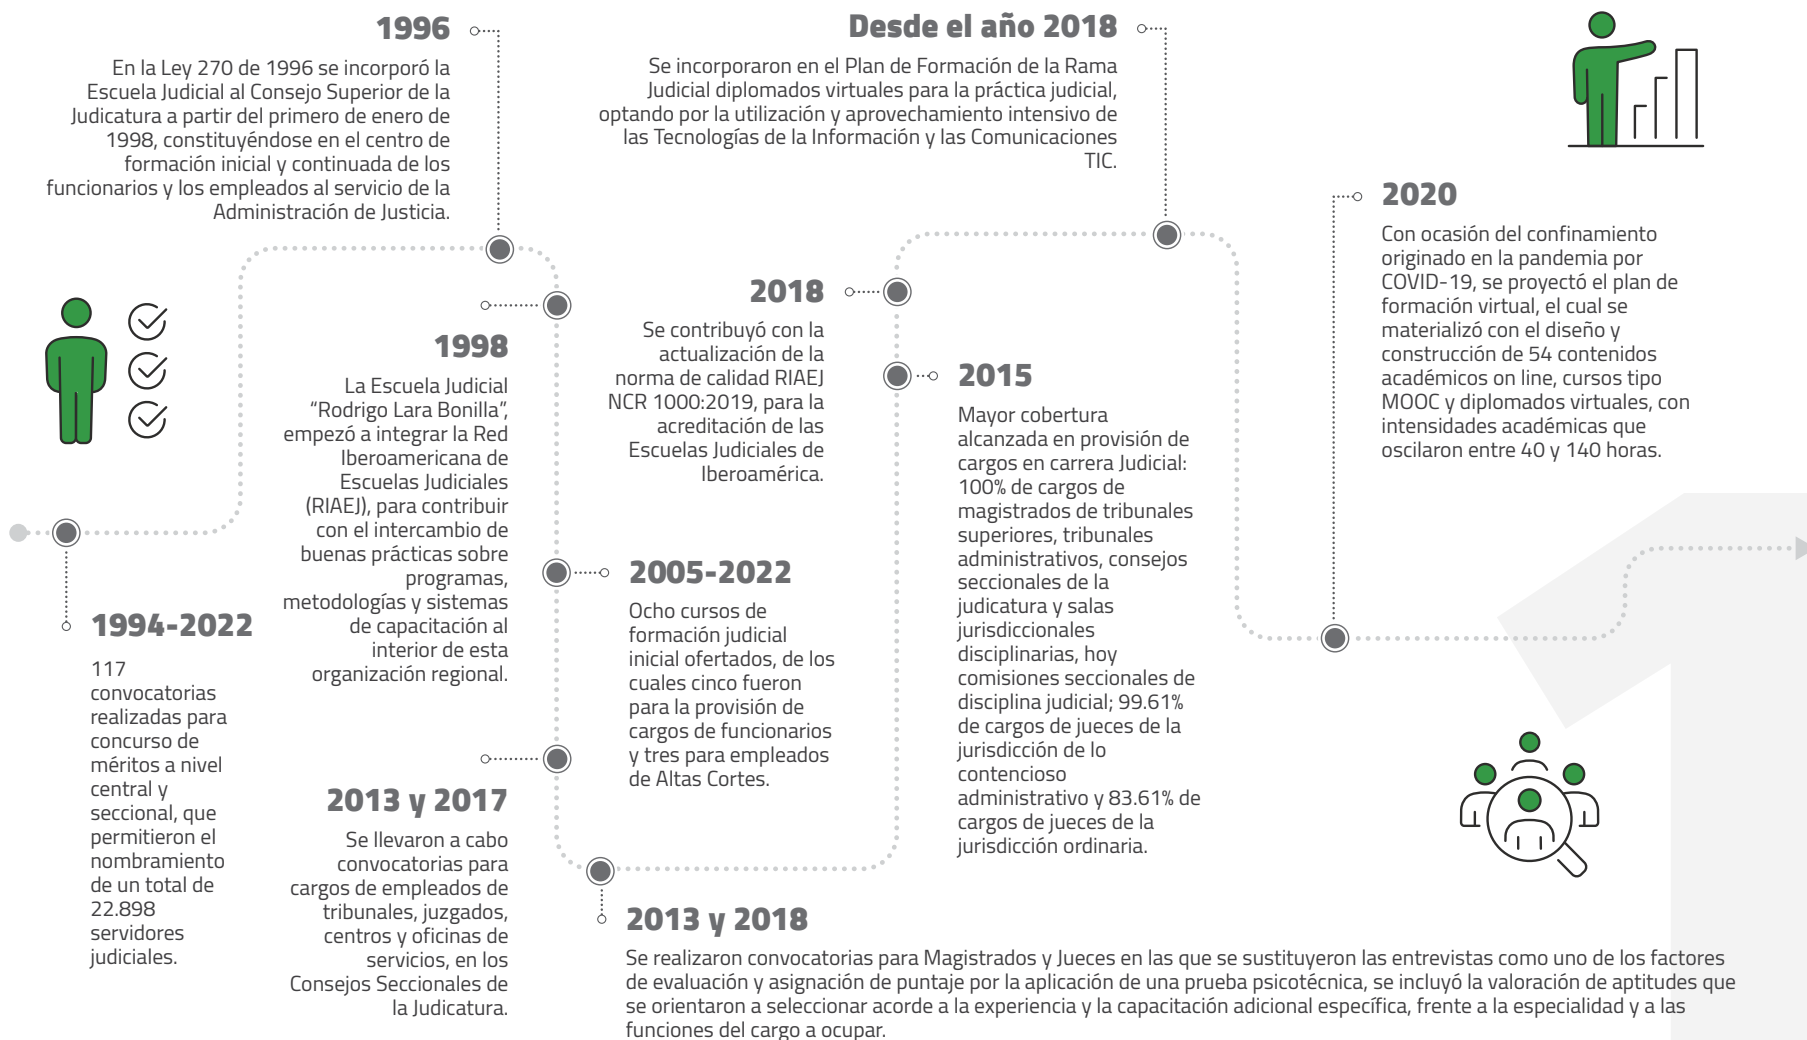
1996

En la Ley 270 de 1996 se incorporó la Escuela Judicial al Consejo Superior de la Judicatura a partir del primero de enero de 1998, constituyéndose en el centro de formación inicial y continuada de los funcionarios y los empleados al servicio de la Administración de Justicia.

1994-2022

117 convocatorias realizadas para concurso de méritos a nivel central y seccional, que permitieron el nombramiento de un total de 22.898 servidores judiciales.

1998

La Escuela Judicial "Rodrigo Lara Bonilla", empezó a integrar la Red Iberoamericana de Escuelas Judiciales (RIAEJ), para contribuir con el intercambio de buenas prácticas sobre programas, metodologías y sistemas de capacitación al interior de esta organización regional.

2013 y 2017

Se llevaron a cabo convocatorias para cargos de empleados de tribunales, juzgados, centros y oficinas de servicios, en los Consejos Seccionales de la Judicatura.

2005-2022

Ocho cursos de formación judicial inicial ofertados, de los cuales cinco fueron para la provisión de cargos de funcionarios y tres para empleados de Altas Cortes.

2013 y 2018

Se realizaron convocatorias para Magistrados y Jueces en las que se sustituyeron las entrevistas como uno de los factores de evaluación y asignación de puntaje por la aplicación de una prueba psicotécnica, se incluyó la valoración de aptitudes que se orientaron a seleccionar acorde a la experiencia y la capacitación adicional específica, frente a la especialidad y a las funciones del cargo a ocupar.

2018

Se contribuyó con la actualización de la norma de calidad RIAEJ NCR 1000:2019, para la acreditación de las Escuelas Judiciales de Iberoamérica.

Desde el año 2018

Se incorporaron en el Plan de Formación de la Rama Judicial diplomados virtuales para la práctica judicial, optando por la utilización y aprovechamiento intensivo de las Tecnologías de la Información y las Comunicaciones TIC.

2015

Mayor cobertura alcanzada en provisión de cargos en carrera Judicial: 100% de cargos de magistrados de tribunales superiores, tribunales administrativos, consejos seccionales de la judicatura y salas jurisdiccionales disciplinarias, hoy comisiones seccionales de disciplina judicial; 99.61% de cargos de jueces de la jurisdicción de lo contencioso administrativo y 83.61% de cargos de jueces de la jurisdicción ordinaria.

2020

Con ocasión del confinamiento originado en la pandemia por COVID-19, se proyectó el plan de formación virtual, el cual se materializó con el diseño y construcción de 54 contenidos académicos on line, cursos tipo MOOC y diplomados virtuales, con intensidades académicas que oscilaron entre 40 y 140 horas.